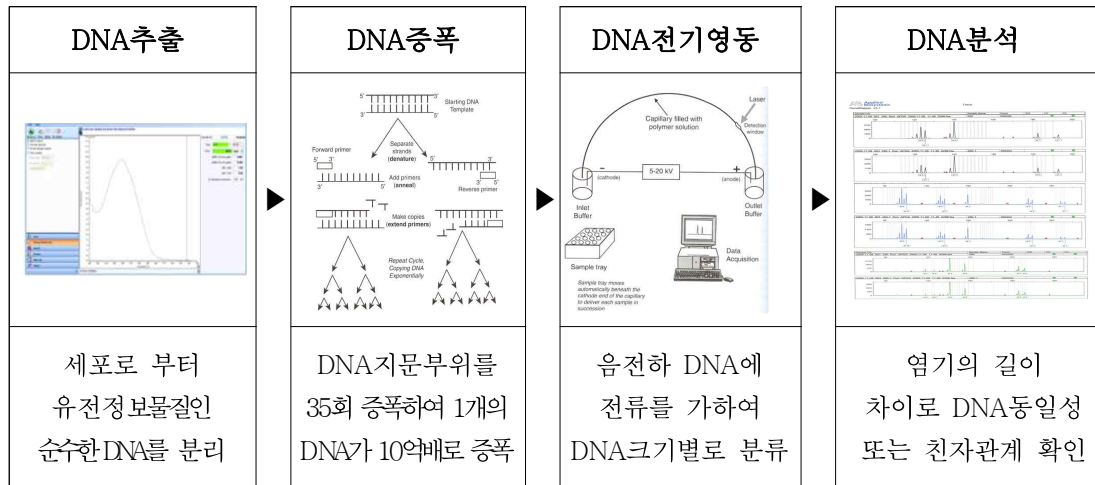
| DNA추출 | DNA증폭 | DNA전기영동 | DNA분석 |
|---|---|---|---|
| | 5' 3' Starting DNA Template 3' 5' Separate strands (denature) Forward primer 5' 3' 3' 5' Add primers (anneal) Reverse primer 3' 5' Make copies (extend primers) Repeat Cycle, Copying DNA Exponentially | Capillary filled with polymer solution Laser Detection window − (cathode) 5-20 kV + (anode) Inlet Buffer Outlet Buffer Sample tray Data Acquisition Sample tray moves automatically beneath the cathode end of the capillary to deliver each sample in succession | |
| 세포로 부터 유전정보물질인 순수한DNA를 분리 | DNA지문부위를 35회 증폭하여 1개의 DNA가 10억배로 증폭 | 음전하 DNA에 전류를 가하여 DNA크기별로 분류 | 염기의 길이 차이로 DNA동일성 또는 친자관계 확인 |